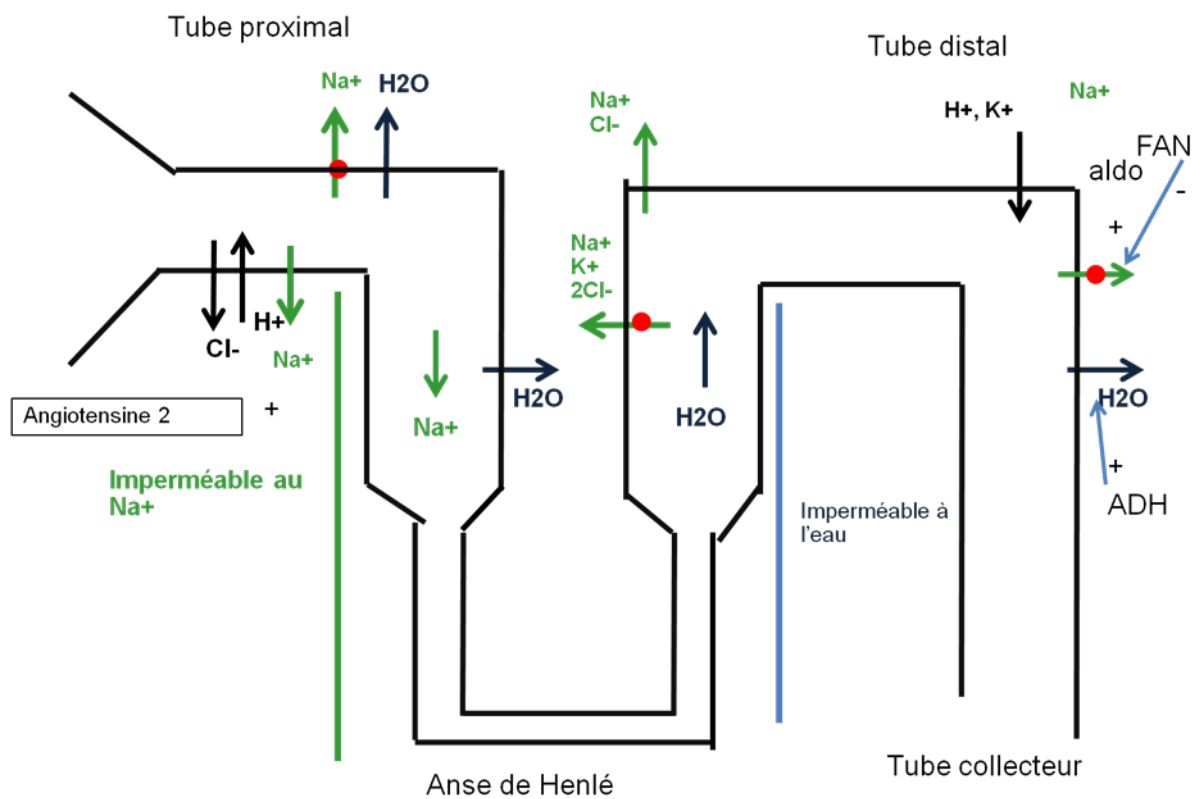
Tube proximal

Na+
H2O

Na+
Cl-

Tube distal

H+, K+

Na+

FAN
-
aldo
+

Na+
K+
2Cl-

H+
Cl-
Na+

Na+

H2O

H2O

H2O

Angiotensine 2

+

Imperméable au Na+

Imperméable à l'eau

+
ADH

Anse de Henlé

Tube collecteur